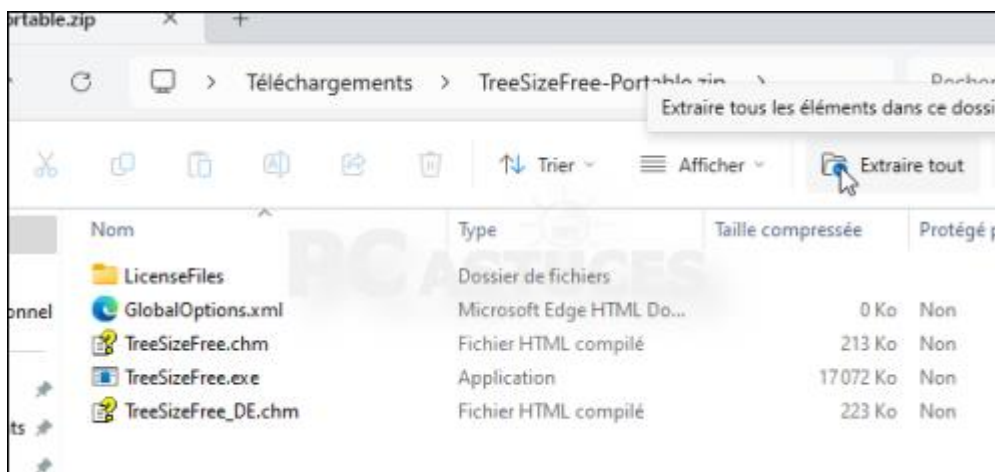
ortable.zip ×

Téléchargements > TreeSizeFree-Port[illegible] > Recher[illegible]

Extraire tous les éléments dans ce dossi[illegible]

Trier Afficher Extraire tout

| Nom | Type | Taille compressée | Protégé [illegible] |
|---|---|---|---|
| LicenseFiles | Dossier de fichiers | | |
| GlobalOptions.xml | Microsoft Edge HTML Do... | 0 Ko | Non |
| TreeSizeFree.chm | Fichier HTML compilé | 213 Ko | Non |
| TreeSizeFree.exe | Application | 17 072 Ko | Non |
| TreeSizeFree_DE.chm | Fichier HTML compilé | 223 Ko | Non |

onnel

ts

PC ASTUCES